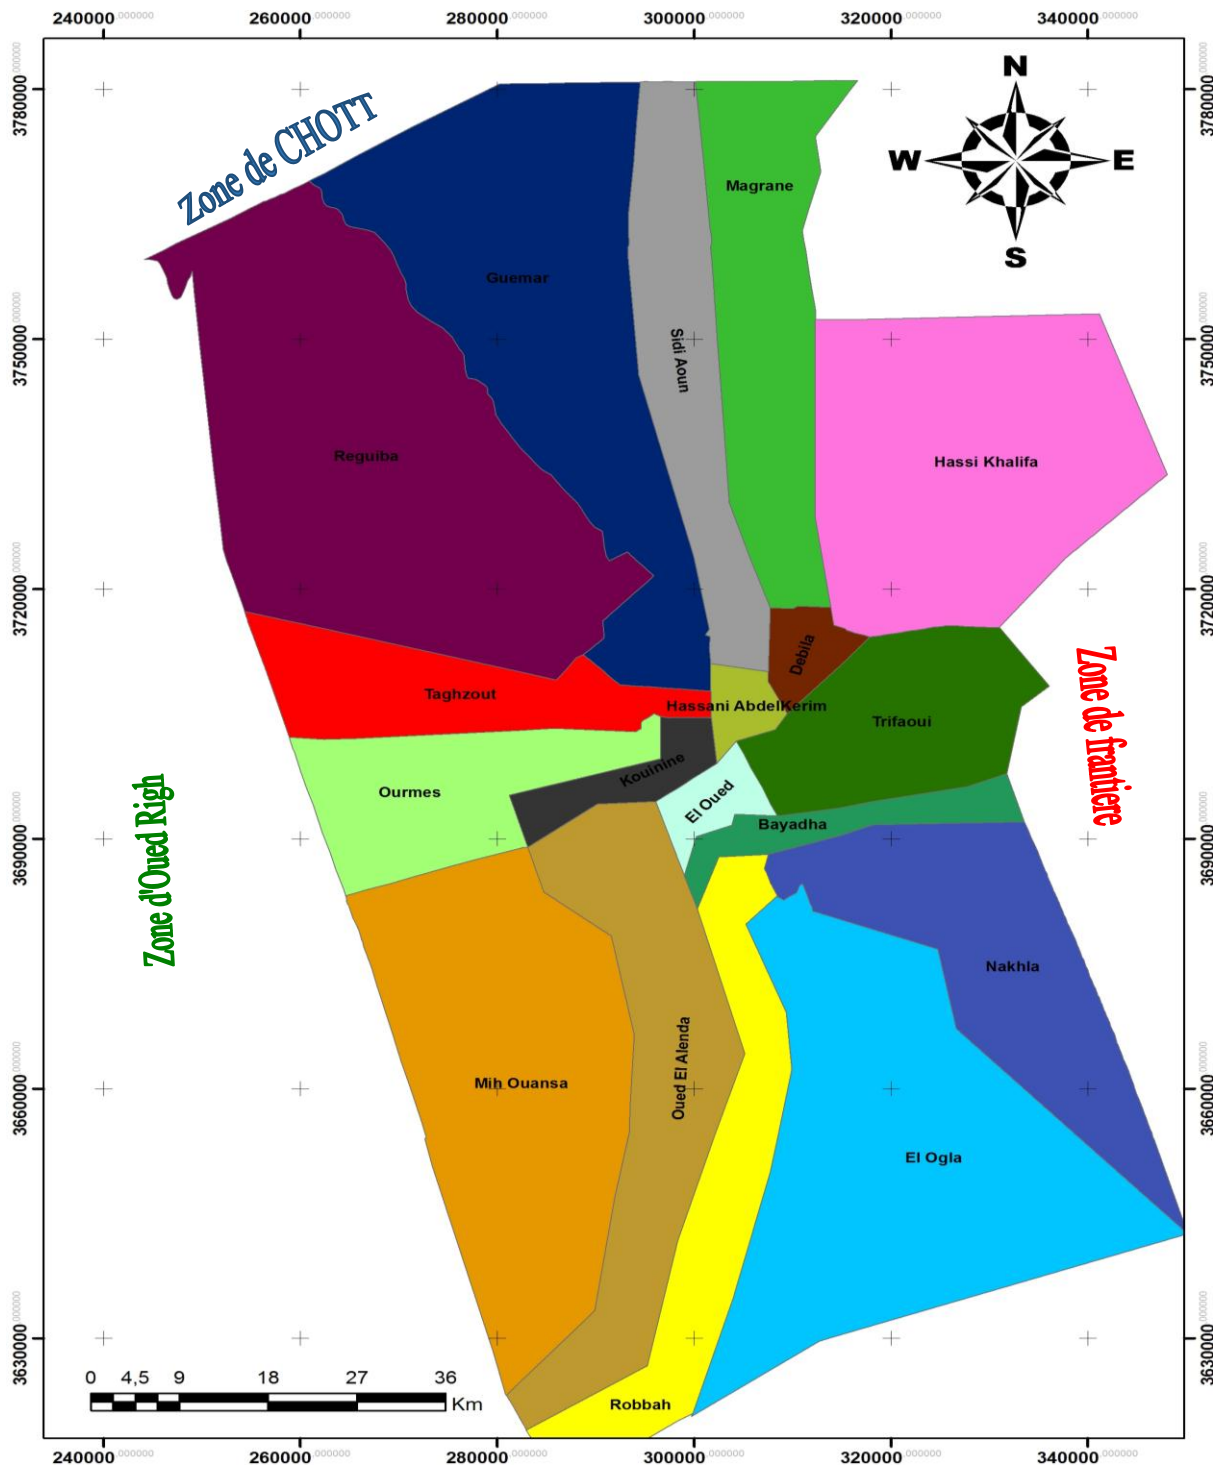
240000.000000 260000.000000 280000.000000 300000.000000 320000.000000 340000.000000

3780000.000000 3750000.000000 3720000.000000 3690000.000000 3660000.000000 3630000.000000

N
W
E
S

Zone de CHOTT

Magrane

Guemar

Sidi Aoun

Reguiba

Hassi Khalifa

Debila

Taghzout

Hassani AbdelKerim

Trifaoui

Zone de frantiere

Ourmes

Kouinine

El Oued

Bayadha

Zone d'Oued Righ

Nakhla

Mih Ouansa

Oued El Alenda

El Ogla

Robbah

0 4,5 9 18 27 36
Km

240000.000000 260000.000000 280000.000000 300000.000000 320000.000000 340000.000000